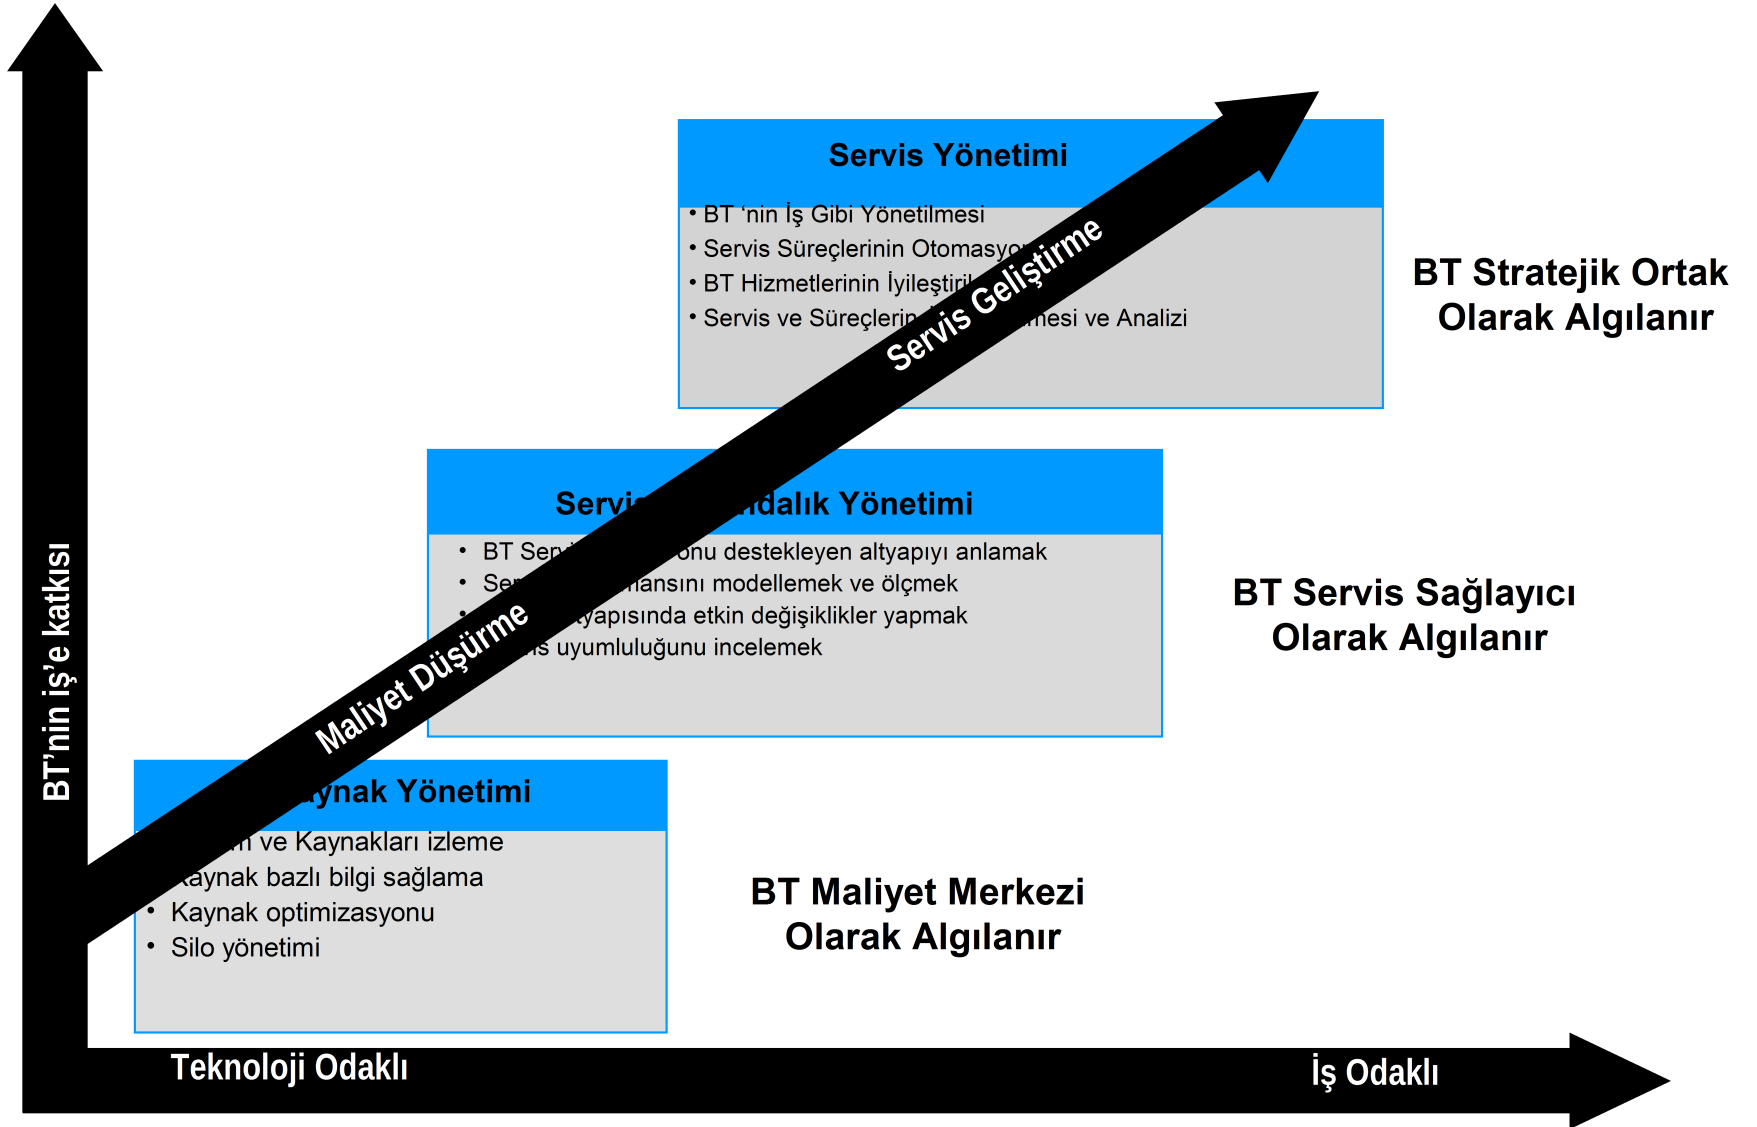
Servis Yönetimi

• BT 'nin İş Gibi Yönetilmesi
• Servis Süreçlerinin Otomasyo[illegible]
• BT Hizmetlerinin İyileştiril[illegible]
• Servis ve Süreçlerin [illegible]mesi ve Analizi

Servis Geliştirme

BT Stratejik Ortak Olarak Algılanır

Servi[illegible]ndalık Yönetimi

• BT Ser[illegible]onu destekleyen altyapıyı anlamak
• Se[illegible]nansını modellemek ve ölçmek
• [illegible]tyapısında etkin değişiklikler yapmak
• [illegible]is uyumluluğunu incelemek

Maliyet Düşürme

BT Servis Sağlayıcı Olarak Algılanır

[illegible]ynak Yönetimi

• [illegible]m ve Kaynakları izleme
• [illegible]aynak bazlı bilgi sağlama
• Kaynak optimizasyonu
• Silo yönetimi

BT Maliyet Merkezi Olarak Algılanır

BT'nin iş'e katkısı

Teknoloji Odaklı

İş Odaklı